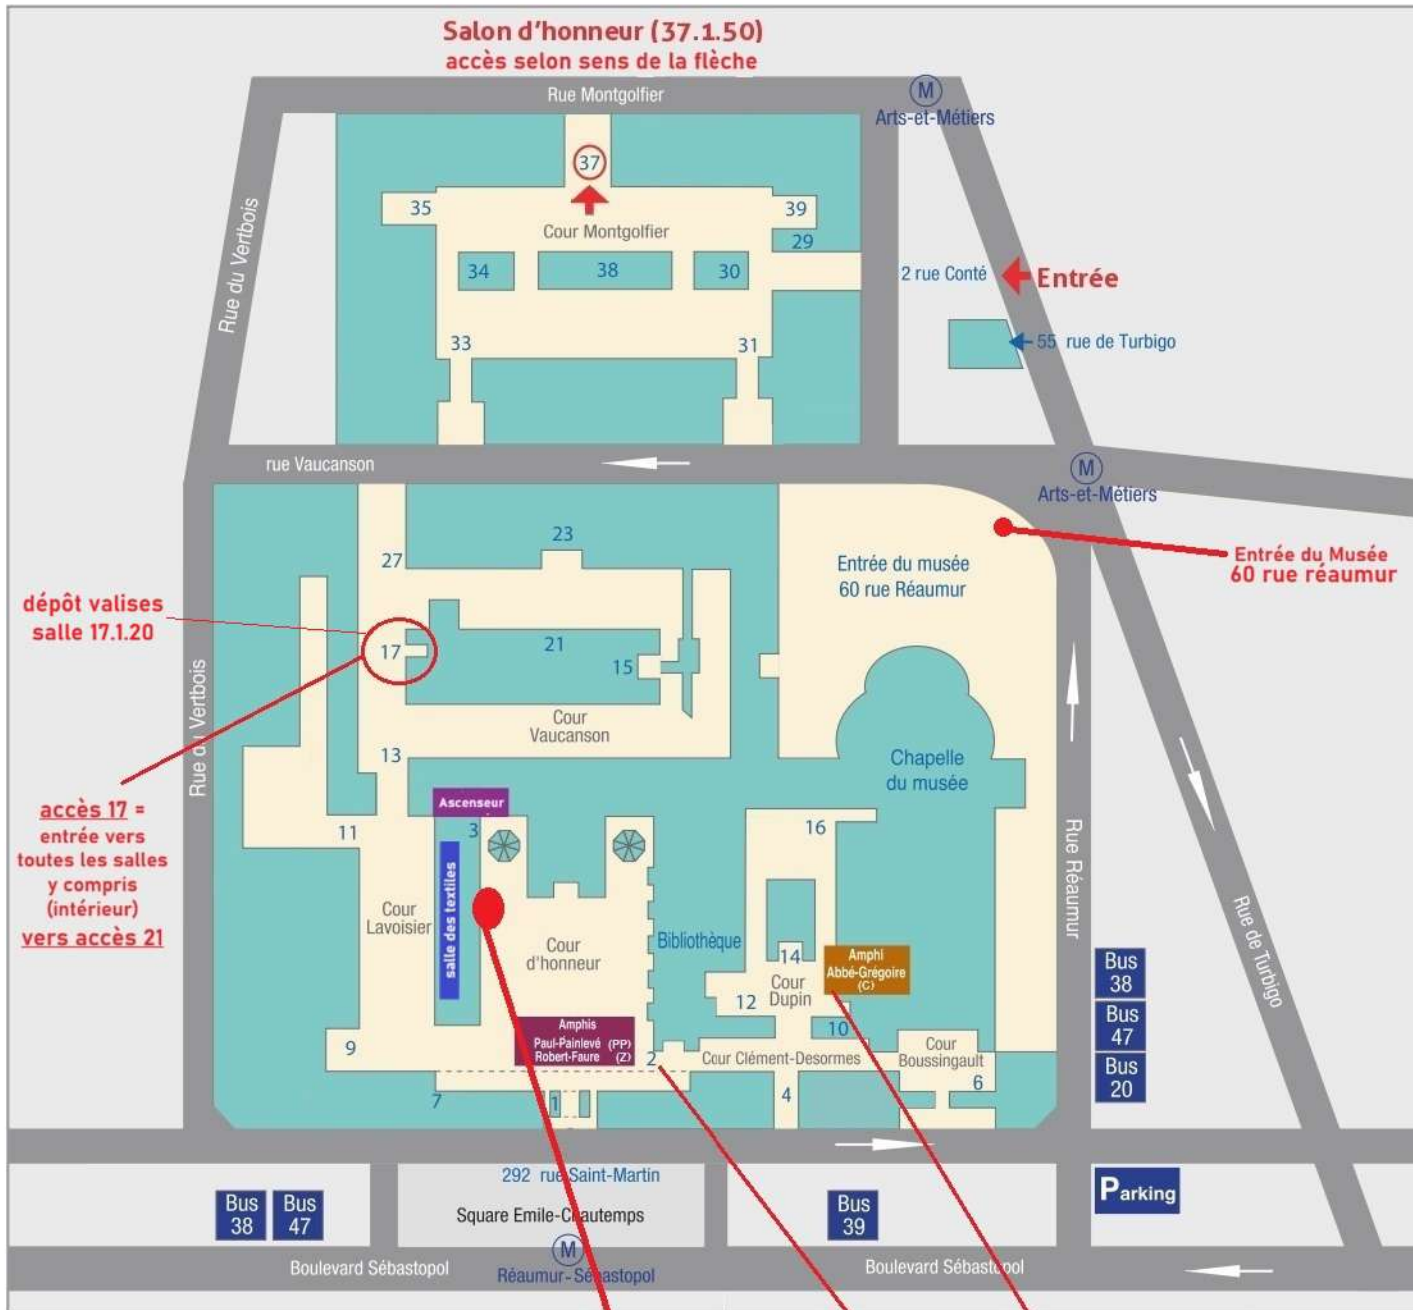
Salon d'honneur (37.1.50)
accès selon sens de la flèche

Rue Montgolfier
M
Arts-et-Métiers
37
35
39
Cour Montgolfier
29
34
38
30
2 rue Conté
Entrée
55 rue de Turbigo
33
31
Rue du Vertbois
rue Vaucanson
M
Arts-et-Métiers
23
27
Entrée du musée
60 rue Réaumur
Entrée du Musée
60 rue réaumur
dépôt valises
salle 17.1.20
17
21
15
Cour
Vaucanson
Rue du Vertbois
13
Chapelle
du musée
accès 17 =
entrée vers
toutes les salles
y compris
(intérieur)
vers accès 21
Ascenseur
3
11
16
Rue Réaumur
salle des textiles
Cour
Lavoisier
Cour
d'honneur
Bibliothèque
14
Amphi
Abbé-Grégoire
(C)
Cour
Dupin
12
Rue de Turbigo
Bus
38
Bus
47
Bus
20
Amphis
Paul-Painlevé (PP)
Robert-Faure (Z)
10
9
2
Cour Clément-Desormes
Cour
Boussingault
6
7
1
4
292 rue Saint-Martin
Bus
38
Bus
47
Square Emile-Chautemps
Bus
39
Parking
M
Boulevard Sébastopol
Réaumur-Sébastopol
Boulevard Sébastopol